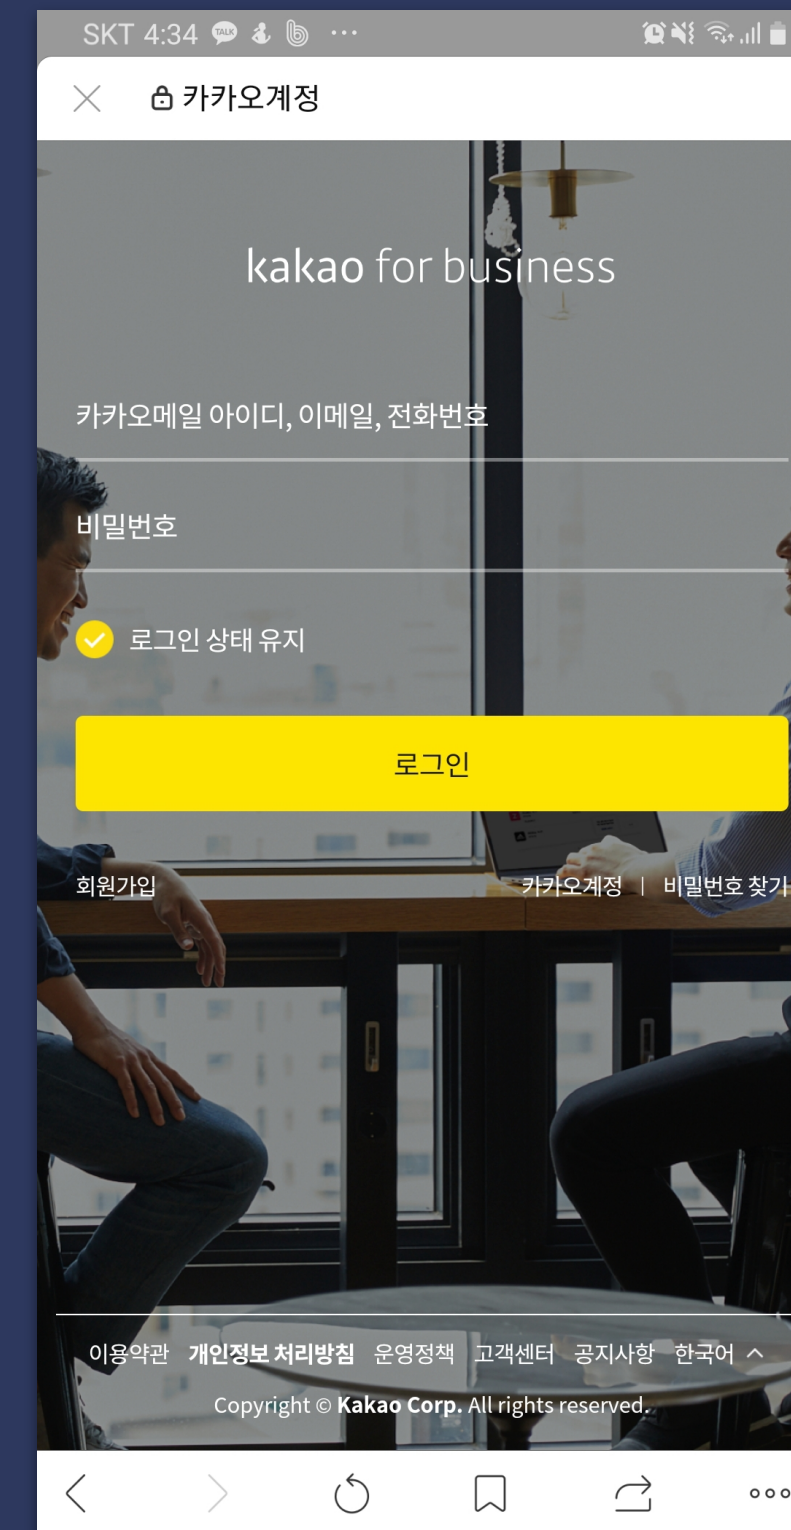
SKT 4:34 TALK ···

카카오계정

kakao for business

카카오메일 아이디, 이메일, 전화번호

비밀번호

로그인 상태 유지

로그인

회원가입

카카오계정 | 비밀번호 찾기

이용약관 **개인정보 처리방침** 운영정책 고객센터 공지사항 한국어

Copyright © **Kakao Corp.** All rights reserved.